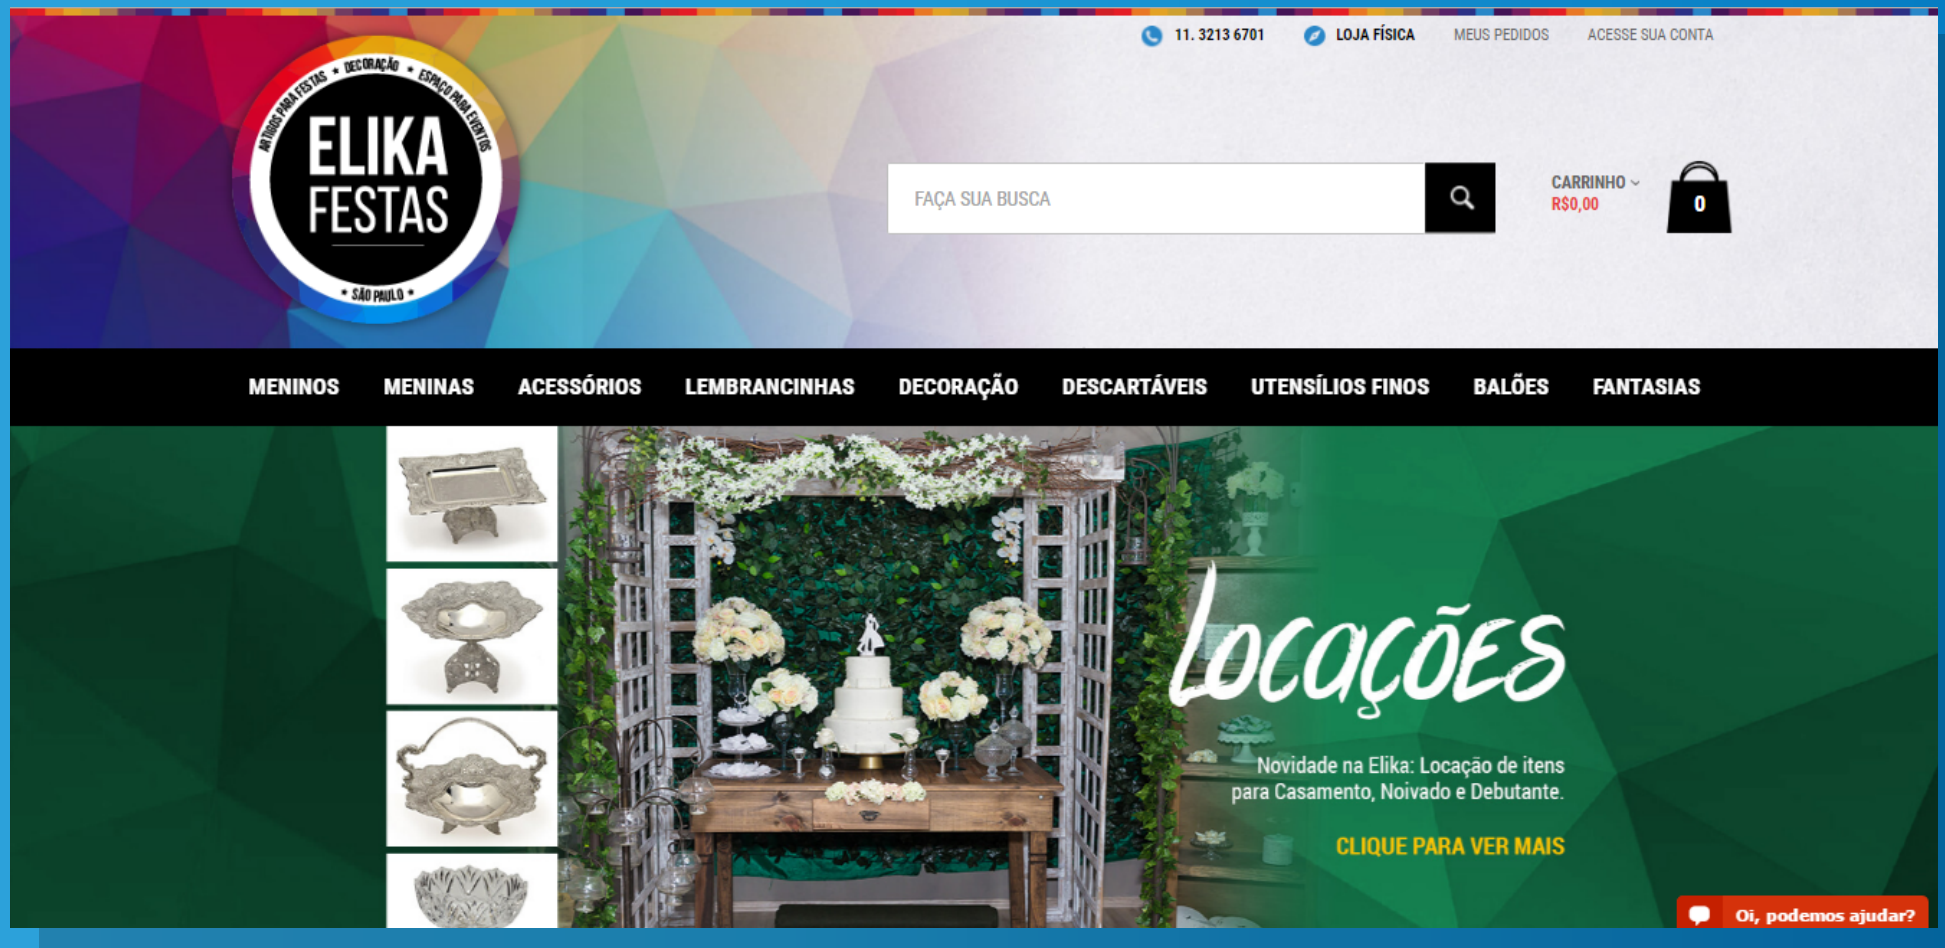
11. 3213 6701 LOJA FÍSICA MEUS PEDIDOS ACESSE SUA CONTA

ARTIGOS PARA FESTAS • DECORAÇÃO • ESPAÇO PARA EVENTOS
ELIKA FESTAS
• SÃO PAULO •

FAÇA SUA BUSCA

CARRINHO
R$0,00
0

MENINOS MENINAS ACESSÓRIOS LEMBRANCINHAS DECORAÇÃO DESCARTÁVEIS UTENSÍLIOS FINOS BALÕES FANTASIAS

Locações

Novidade na Elika: Locação de itens para Casamento, Noivado e Debutante.

CLIQUE PARA VER MAIS

Oi, podemos ajudar?